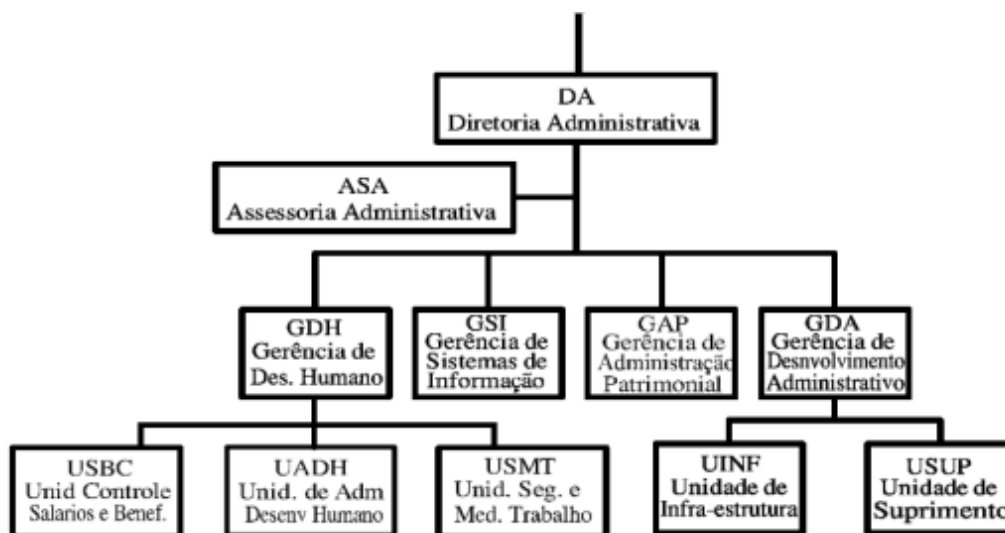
DA
Diretoria Administrativa

ASA
Assessoria Administrativa

GDH
Gerência de
Des. Humano

GSI
Gerência de
Sistemas de
Informação

GAP
Gerência de
Administração
Patrimonial

GDA
Gerência de
Desnvolvimento
Administrativo

USBC
Unid Controle
Salarios e Benef.

UADH
Unid. de Adm
Desenv Humano

USMT
Unid. Seg. e
Med. Trabalho

UINF
Unidade de
Infra-estrutura

USUP
Unidade de
Suprimento